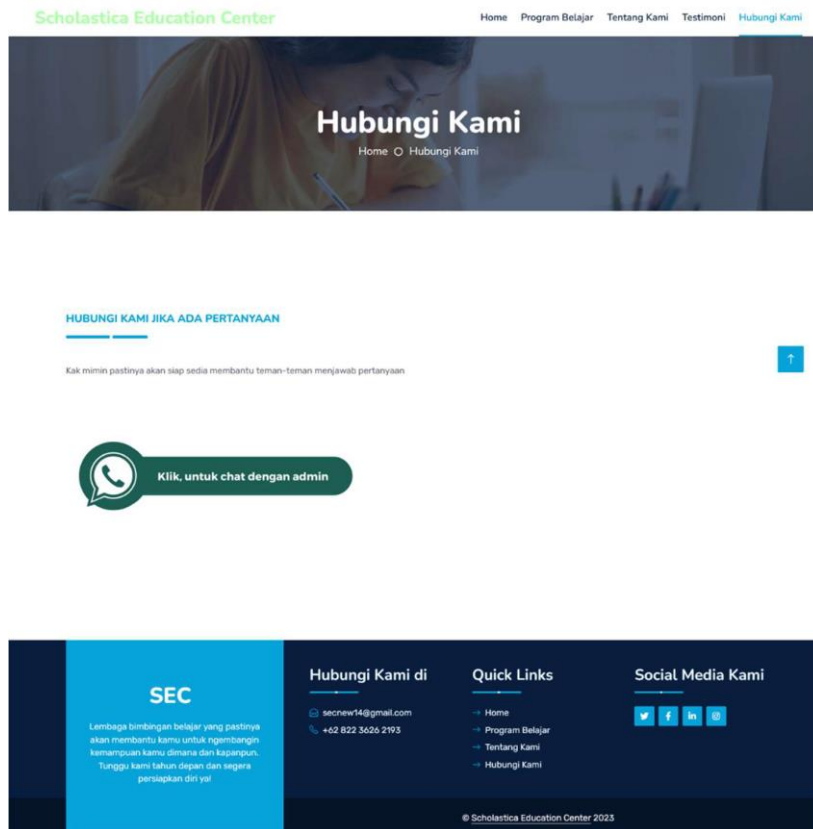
Scholastica Education Center

Home Program Belajar Tentang Kami Testimoni Hubungi Kami

Hubungi Kami

Home Hubungi Kami

HUBUNGI KAMI JIKA ADA PERTANYAAN

Kak mimin pastinya akan siap sedia membantu teman-teman menjawab pertanyaan

Klik, untuk chat dengan admin

SEC

Lembaga bimbingan belajar yang pastinya akan membantu kamu untuk ngembangin kemampuan kamu dimana dan kapanpun. Tunggu kami tahun depan dan segera persiapkan diri ya!

Hubungi Kami di

secnew14@gmail.com

+62 822 3626 2193

Quick Links

Home

Program Belajar

Tentang Kami

Hubungi Kami

Social Media Kami

© Scholastica Education Center 2023